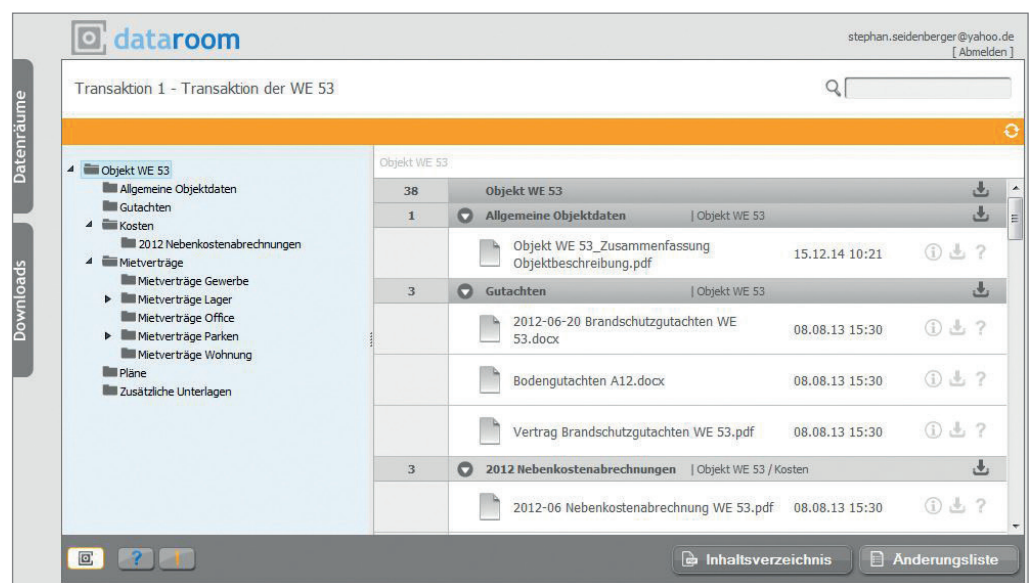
dataroom

stephan.seidenberger@yahoo.de
[ Abmelden ]

Datenräume

Downloads

Transaktion 1 - Transaktion der WE 53

Objekt WE 53
Allgemeine Objektdaten
Gutachten
Kosten
2012 Nebenkostenabrechnungen
Mietverträge
Mietverträge Gewerbe
Mietverträge Lager
Mietverträge Office
Mietverträge Parken
Mietverträge Wohnung
Pläne
Zusätzliche Unterlagen

Objekt WE 53

| | | | |
|---|---|---|---|
| 38 | Objekt WE 53 | | |
| 1 | Allgemeine Objektdaten \| Objekt WE 53 | | |
| | Objekt WE 53_Zusammenfassung Objektbeschreibung.pdf | 15.12.14 10:21 | ? |
| 3 | Gutachten \| Objekt WE 53 | | |
| | 2012-06-20 Brandschutzgutachten WE 53.docx | 08.08.13 15:30 | ? |
| | Bodengutachten A12.docx | 08.08.13 15:30 | ? |
| | Vertrag Brandschutzgutachten WE 53.pdf | 08.08.13 15:30 | ? |
| 3 | 2012 Nebenkostenabrechnungen \| Objekt WE 53 / Kosten | | |
| | 2012-06 Nebenkostenabrechnung WE 53.pdf | 08.08.13 15:30 | ? |

?

Inhaltsverzeichnis

Änderungsliste